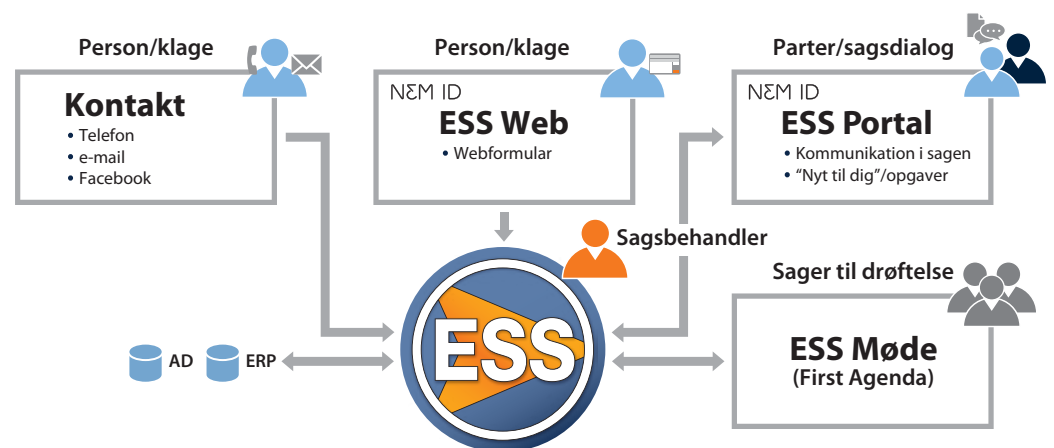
Person/klage

Kontakt
• Telefon
• e-mail
• Facebook

Person/klage

NEM ID
ESS Web
• Webformular

Parter/sagsdialog

NEM ID
ESS Portal
• Kommunikation i sagen
• "Nyt til dig"/opgaver

Sagsbehandler

Sager til drøftelse

AD ERP

ESS

ESS Møde
(First Agenda)